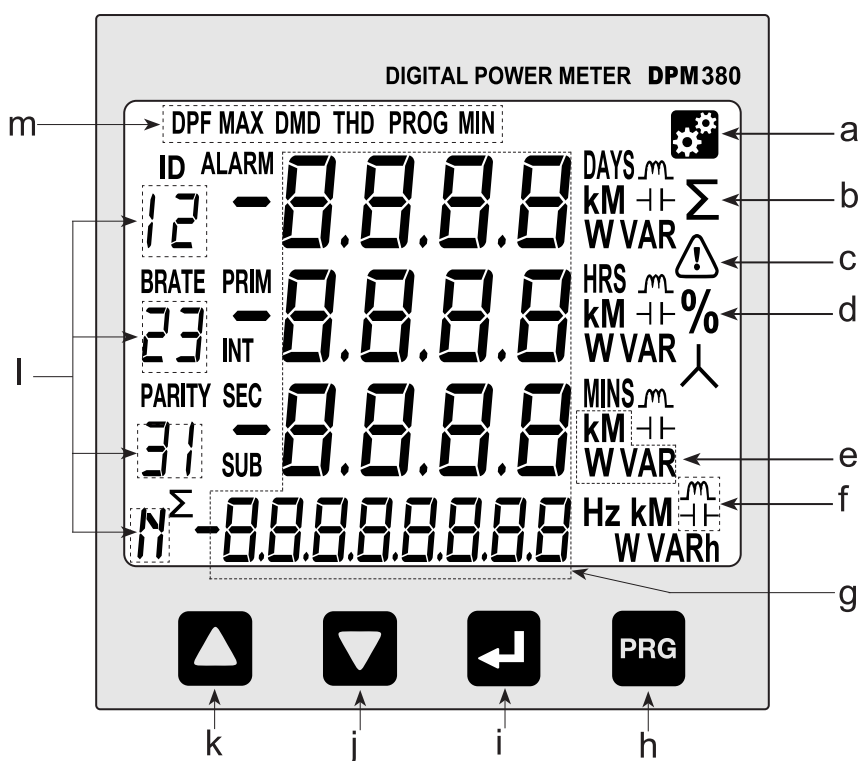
DIGITAL POWER METER DPM380

m

DPF MAX DMD THD PROG MIN

a

ID ALARM

12

-8.8.8.8

DAYS
kM
W VAR

$\Sigma$

b

c

BRATE PRIM

23

INT

-8.8.8.8

HRS
kM
W VAR

%

d

l

PARITY SEC

31

SUB

-8.8.8.8

MINS
kM
W VAR

e

N $\Sigma$

-8.8.8.8.8.8.8.8

Hz kM
W VARh

f

g

PRG

k j i h